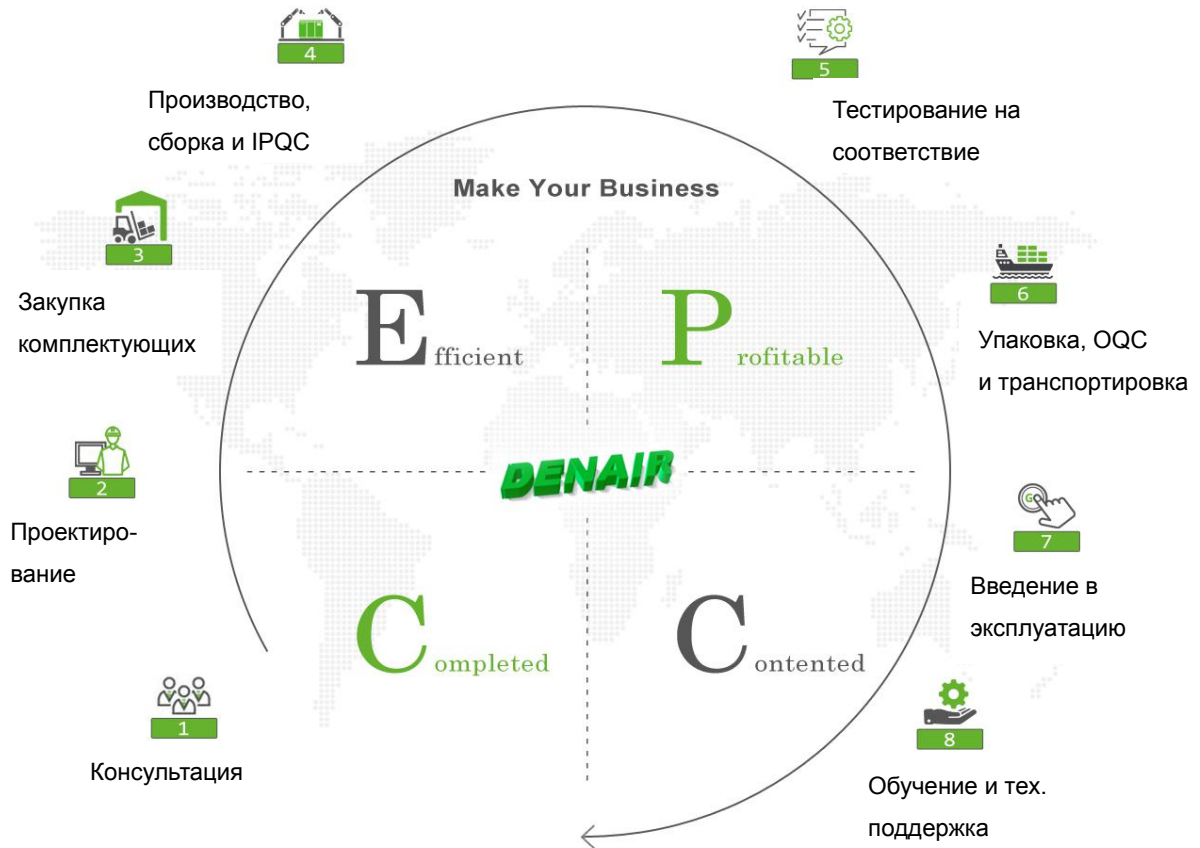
4

Производство, сборка и IPQC

5

Тестирование на соответствие

Make Your Business

3

Закупка комплектующих

Efficient

Profitable

6

Упаковка, OQC и транспортировка

2

Проектирование

DENAIR

7

Введение в эксплуатацию

Completed

Contented

1

Консультация

8

Обучение и тех. поддержка